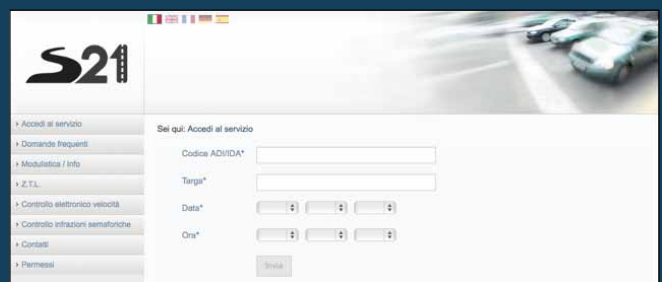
S21

› Accedi al servizio
› Domande frequenti
› Modulistica / Info
› Z.T.L.
› Controllo elettronico velocità
› Controllo infrazioni semaforiche
› Contatti
› Permessi

Sei qui: Accedi al servizio

Codice ADI/IDA*

Targa*

Data*

Ora*

Invia